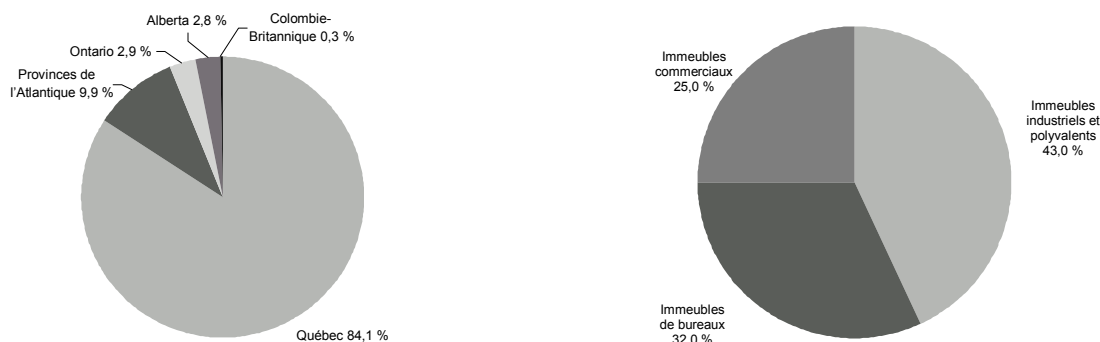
Alberta 2,8 %

Colombie-Britannique 0,3 %

Ontario 2,9 %

Provinces de l'Atlantique 9,9 %

Québec 84,1 %

Immeubles commerciaux 25,0 %

Immeubles industriels et polyvalents 43,0 %

Immeubles de bureaux 32,0 %